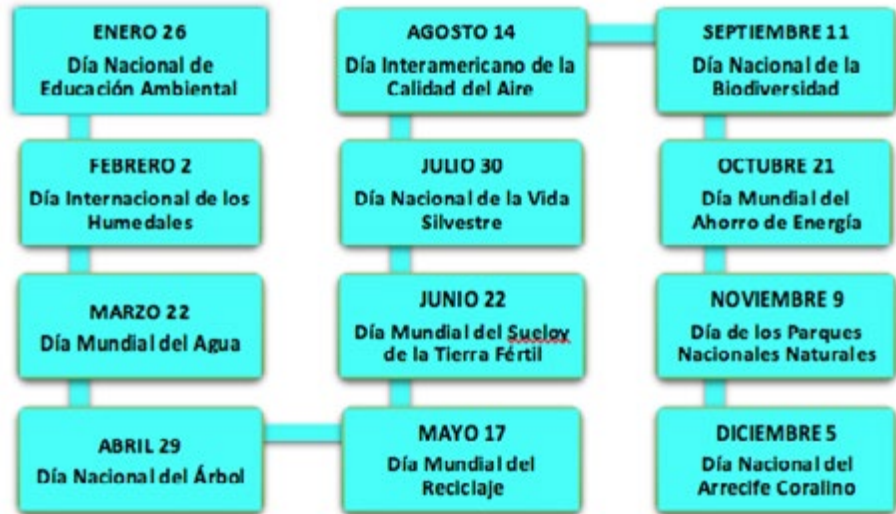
ENERO 26
Día Nacional de Educación Ambiental

FEBRERO 2
Día Internacional de los Humedales

MARZO 22
Día Mundial del Agua

ABRIL 29
Día Nacional del Árbol

MAYO 17
Día Mundial del Reciclaje

JUNIO 22
Día Mundial del Sueloy de la Tierra Fértil

JULIO 30
Día Nacional de la Vida Silvestre

AGOSTO 14
Día Interamericano de la Calidad del Aire

SEPTIEMBRE 11
Día Nacional de la Biodiversidad

OCTUBRE 21
Día Mundial del Ahorro de Energía

NOVIEMBRE 9
Día de los Parques Nacionales Naturales

DICIEMBRE 5
Día Nacional del Arrecife Coralino